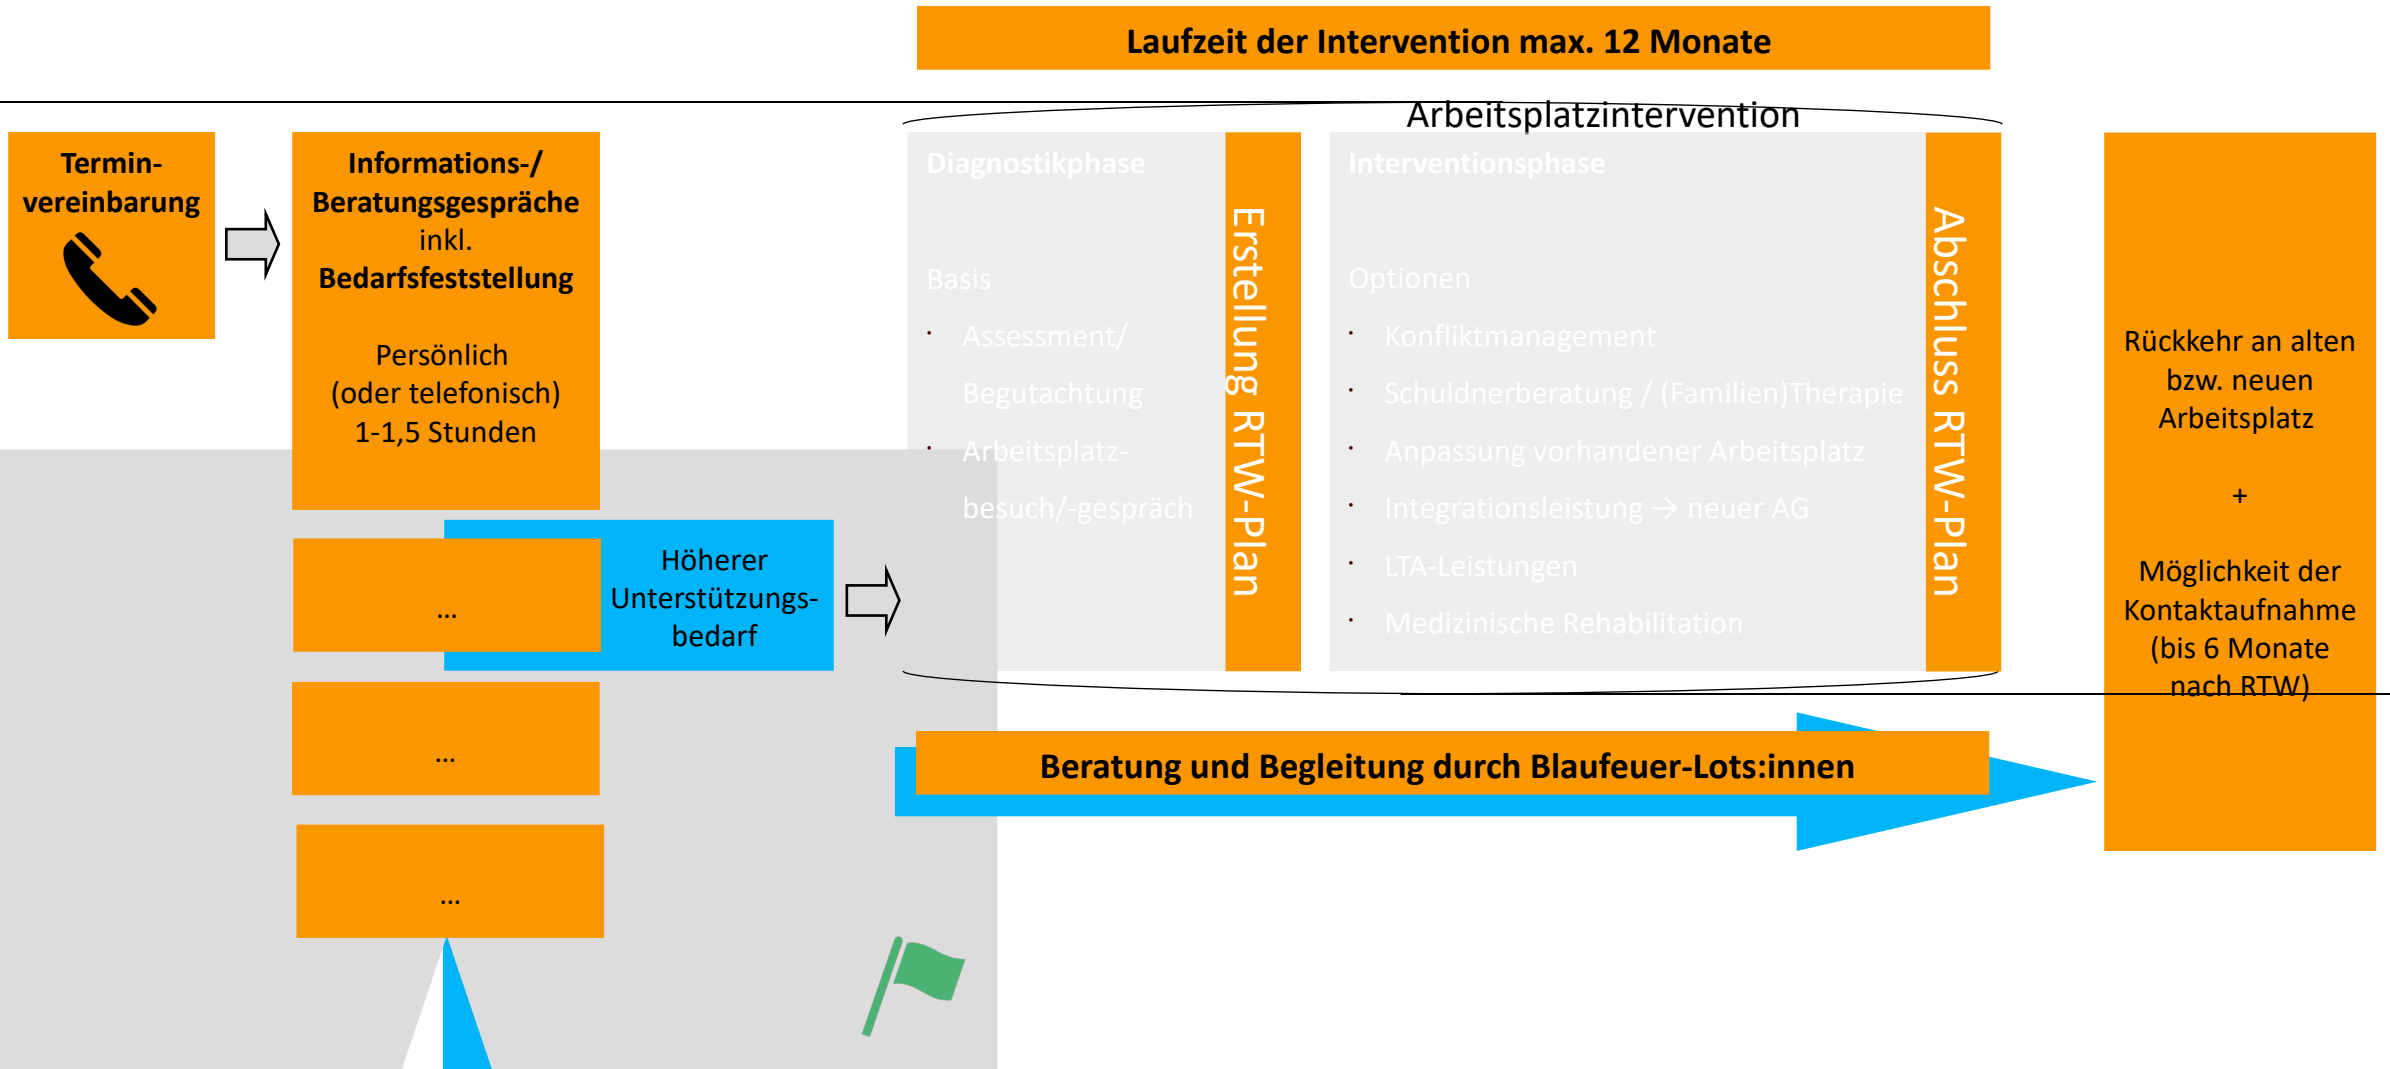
Laufzeit der Intervention max. 12 Monate

Arbeitsplatzintervention

Termin-vereinbarung

Informations-/ Beratungsgespräche inkl. Bedarfsfeststellung

Persönlich (oder telefonisch) 1-1,5 Stunden

Höherer Unterstützungs-bedarf

...

...

...

Diagnostikphase

Basis

- Assessment/ Begutachtung
- Arbeitsplatz-besuch/-gespräch

Erstellung RTW-Plan

Interventionsphase

Optionen

- Konfliktmanagement
- Schuldnerberatung / (Familien)Therapie
- Anpassung vorhandener Arbeitsplatz
- Integrationsleistung → neuer AG
- LTA-Leistungen
- Medizinische Rehabilitation

Abschluss RTW-Plan

Rückkehr an alten bzw. neuen Arbeitsplatz

+

Möglichkeit der Kontaktaufnahme (bis 6 Monate nach RTW)

Beratung und Begleitung durch Blaufeuer-Lots:innen